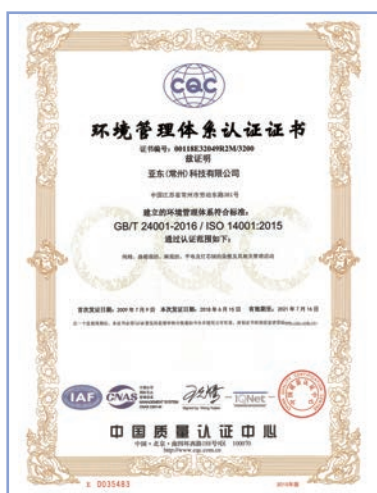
CQC

环境管理体系认证证书

证书编号：00118E32049R2M/3200

兹证明

亚东(常州)科技有限公司

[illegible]

建立的环境管理体系符合标准：

GB/T 24001-2016 / ISO 14001:2015

通过认证范围如下：

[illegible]

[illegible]

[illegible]

IAF CNAS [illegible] IQNet

中国质量认证中心

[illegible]

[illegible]

0035483

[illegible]